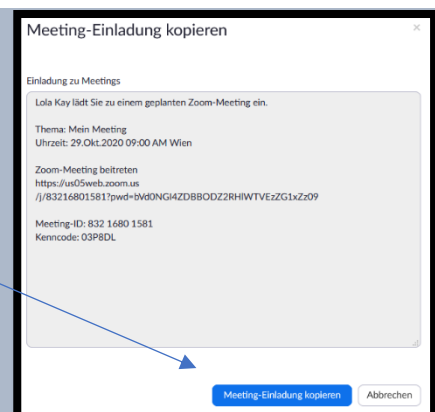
Meeting-Einladung kopieren

×

Einladung zu Meetings

Lola Kay lädt Sie zu einem geplanten Zoom-Meeting ein.

Thema: Mein Meeting
Uhrzeit: 29.Okt.2020 09:00 AM Wien

Zoom-Meeting beitreten
https://us05web.zoom.us
/j/83216801581?pwd=bVd0NGl4ZDBBODZ2RHlWTVEzZG1xZz09

Meeting-ID: 832 1680 1581
Kenncode: 03P8DL

Meeting-Einladung kopieren

Abbrechen